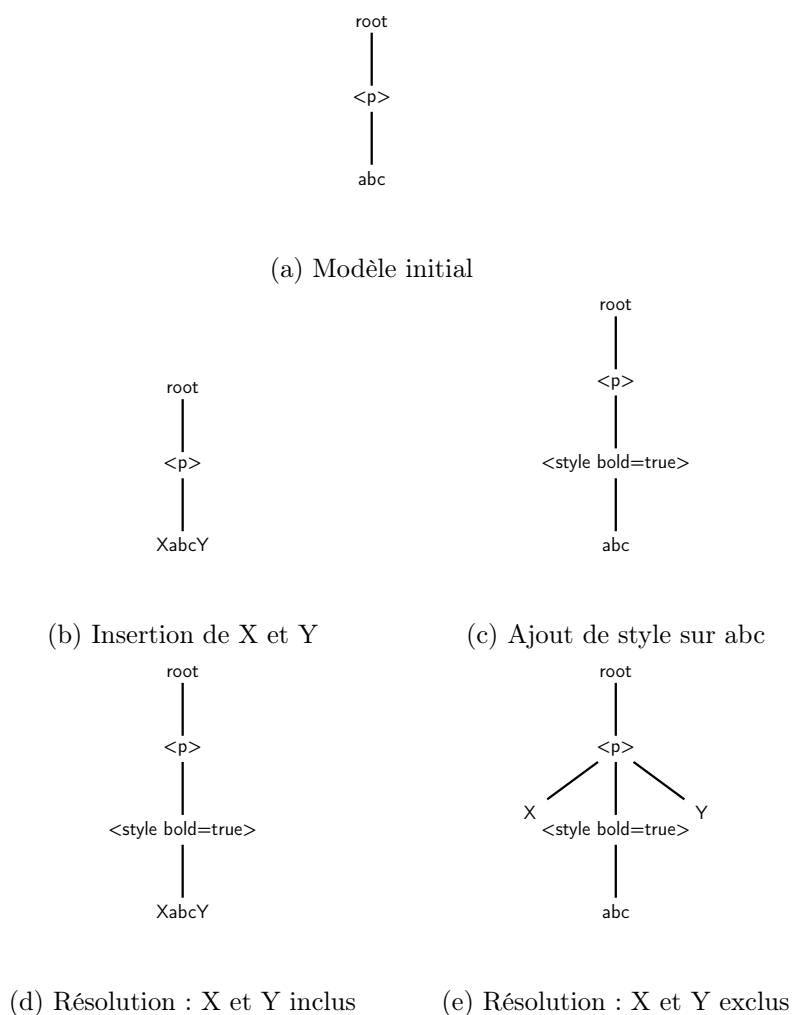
root

<p>

abc

(a) Modèle initial

root

<p>

XabcY

(b) Insertion de X et Y

root

<p>

<style bold=true>

abc

(c) Ajout de style sur abc

root

<p>

<style bold=true>

XabcY

(d) Résolution : X et Y inclus

root

<p>

X

<style bold=true>

Y

abc

(e) Résolution : X et Y exclus